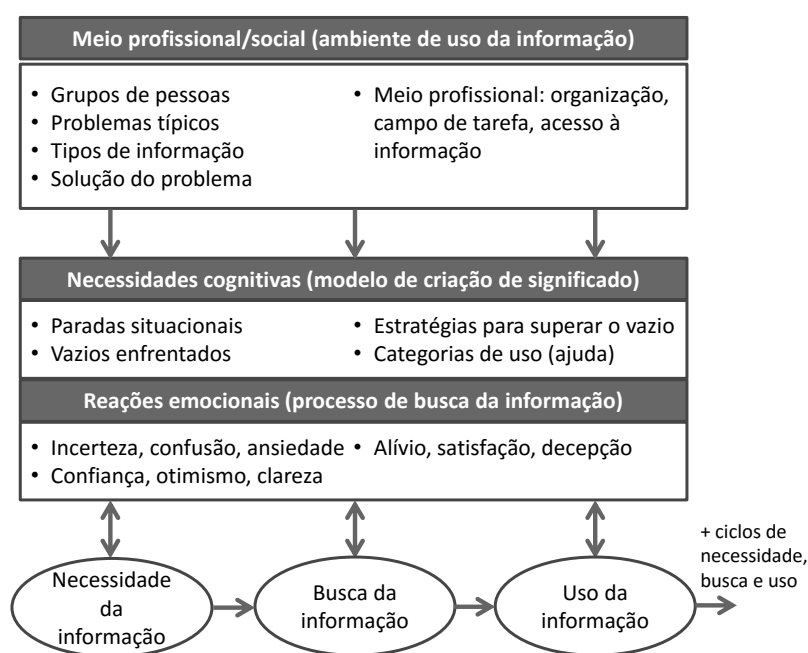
Meio profissional/social (ambiente de uso da informação)

• Grupos de pessoas
• Problemas típicos
• Tipos de informação
• Solução do problema

• Meio profissional: organização, campo de tarefa, acesso à informação

Necessidades cognitivas (modelo de criação de significado)

• Paradas situacionais
• Vazios enfrentados

• Estratégias para superar o vazio
• Categorias de uso (ajuda)

Reações emocionais (processo de busca da informação)

• Incerteza, confusão, ansiedade
• Confiança, otimismo, clareza

• Alívio, satisfação, decepção

Necessidade da informação

Busca da informação

Uso da informação

+ ciclos de necessidade, busca e uso